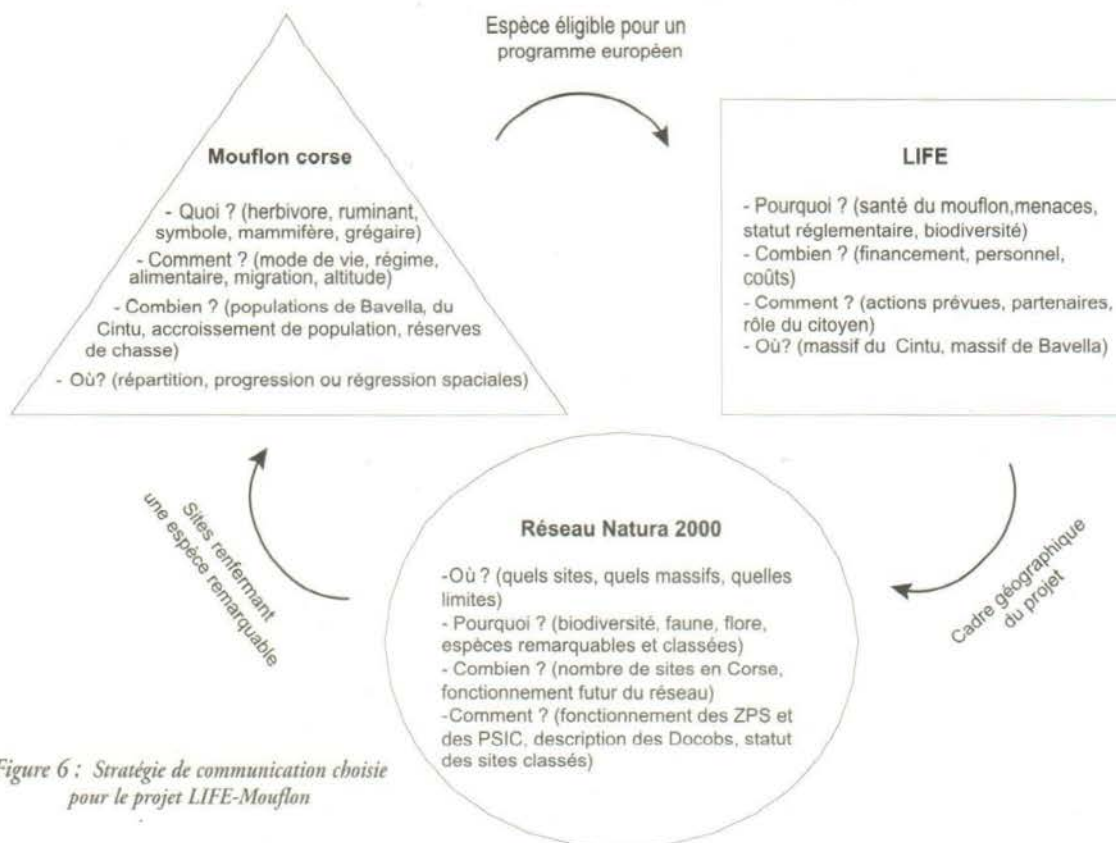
Espèce éligible pour un programme européen

Mouflon corse

- Quoi ? (herbivore, ruminant, symbole, mammifère, grégaire)
- Comment ? (mode de vie, régime, alimentaire, migration, altitude)
- Combien ? (populations de Bavella, du Cintu, accroissement de population, réserves de chasse)
- Où? (répartition, progression ou régression spaciales)

LIFE

- Pourquoi ? (santé du mouflon,menaces, statut réglementaire, biodiversité)
- Combien ? (financement, personnel, coûts)
- Comment ? (actions prévues, partenaires, rôle du citoyen)
- Où? (massif du Cintu, massif de Bavella)

Sites renfermant une espèce remarquable

Réseau Natura 2000

-Où ? (quels sites, quels massifs, quelles limites)
- Pourquoi ? (biodiversité, faune, flore, espèces remarquables et classées)
- Combien ? (nombre de sites en Corse, fonctionnement futur du réseau)
-Comment ? (fonctionnement des ZPS et des PSIC, description des Docobs, statut des sites classés)

Cadre géographique du projet

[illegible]igure 6 : Stratégie de communication choisie pour le projet LIFE-Mouflon